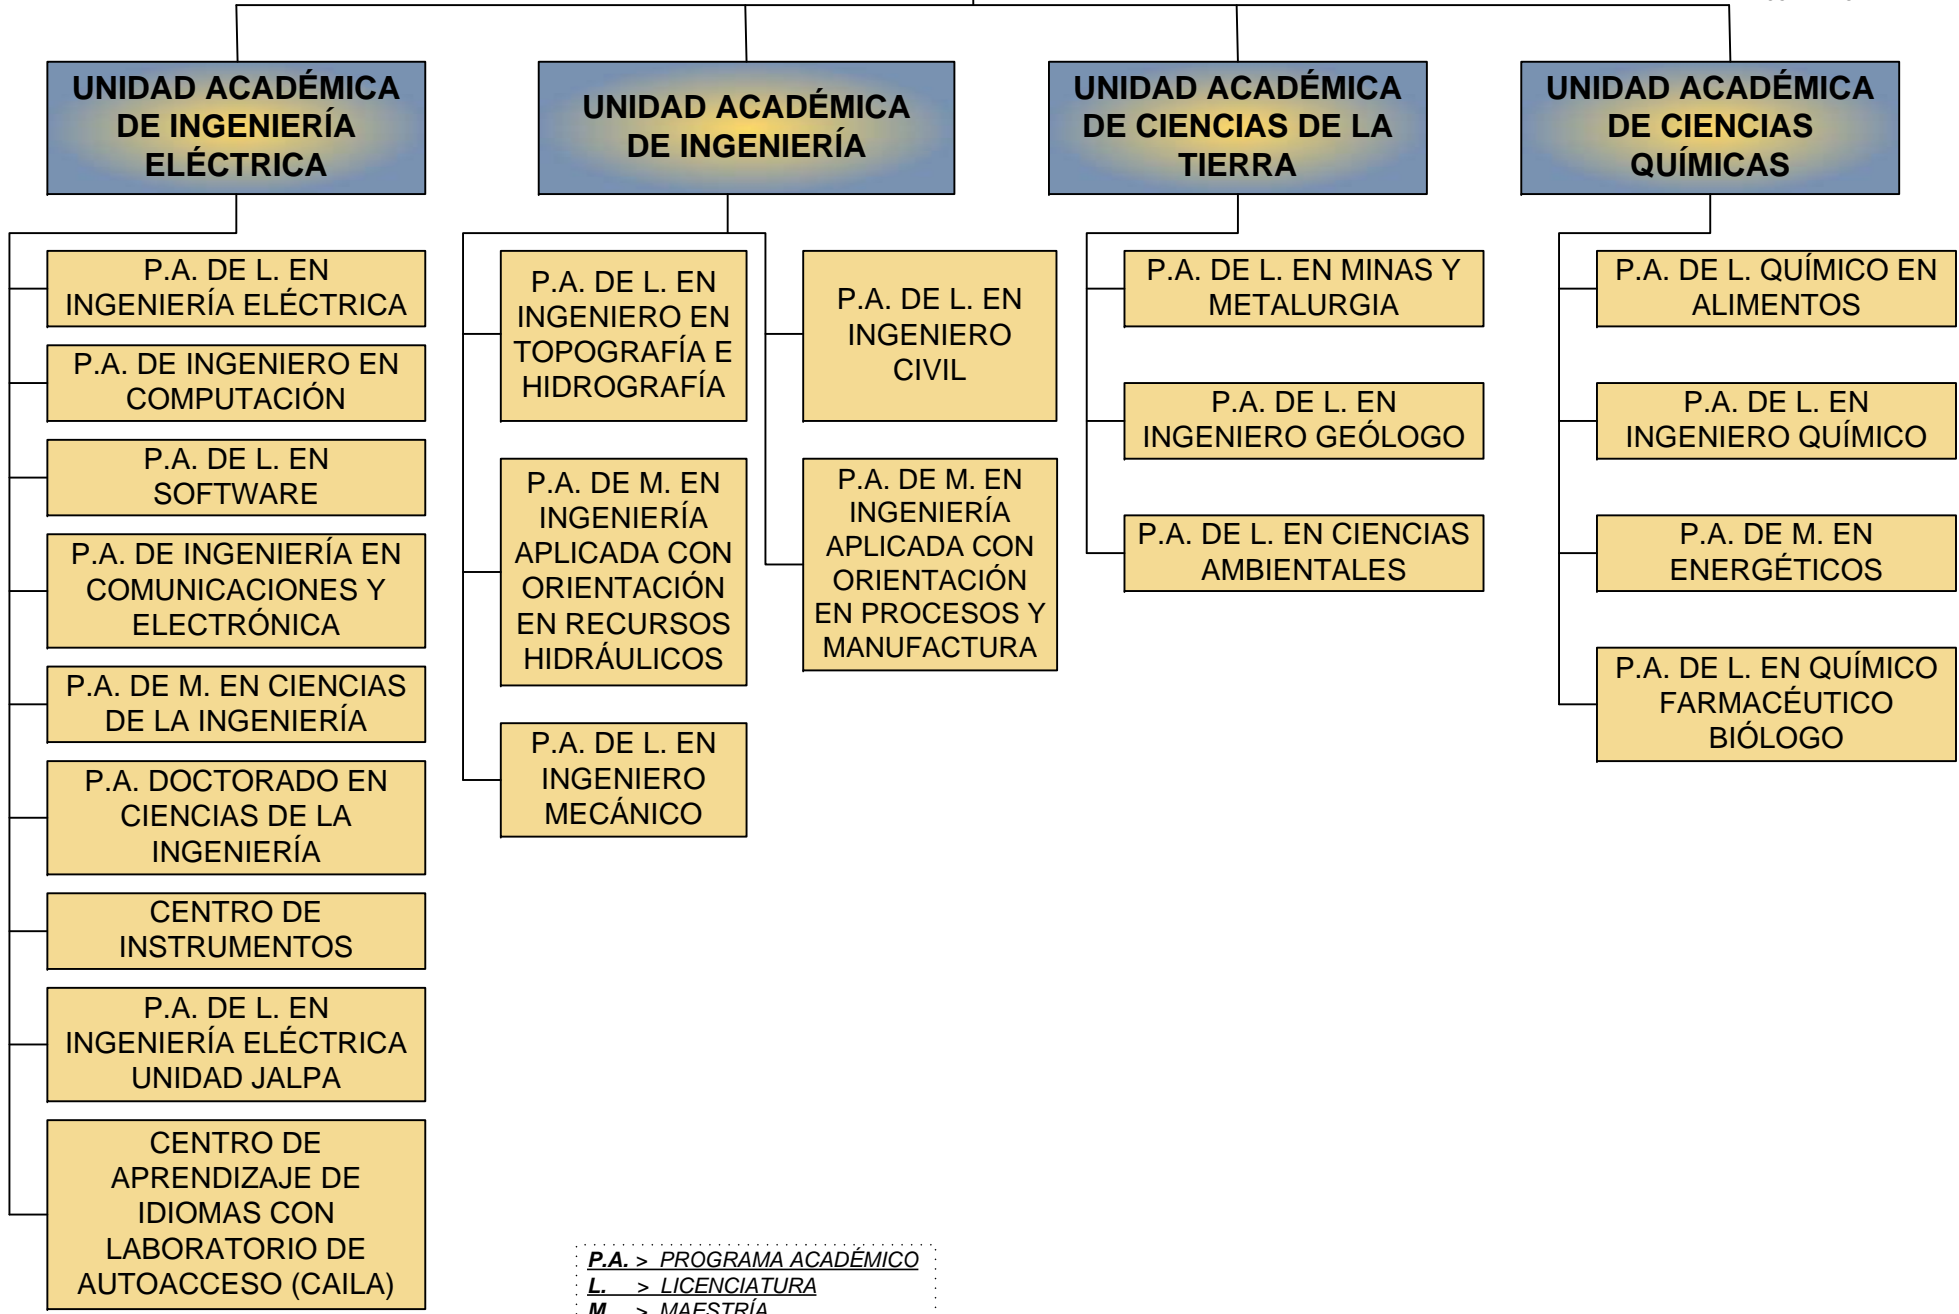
UNIDAD ACADÉMICA DE INGENIERÍA ELÉCTRICA

P.A. DE L. EN INGENIERÍA ELÉCTRICA

P.A. DE INGENIERO EN COMPUTACIÓN

P.A. DE L. EN SOFTWARE

P.A. DE INGENIERÍA EN COMUNICACIONES Y ELECTRÓNICA

P.A. DE M. EN CIENCIAS DE LA INGENIERÍA

P.A. DOCTORADO EN CIENCIAS DE LA INGENIERÍA

CENTRO DE INSTRUMENTOS

P.A. DE L. EN INGENIERÍA ELÉCTRICA UNIDAD JALPA

CENTRO DE APRENDIZAJE DE IDIOMAS CON LABORATORIO DE AUTOACCESO (CAILA)

UNIDAD ACADÉMICA DE INGENIERÍA

P.A. DE L. EN INGENIERO EN TOPOGRAFÍA E HIDROGRAFÍA

P.A. DE M. EN INGENIERÍA APLICADA CON ORIENTACIÓN EN RECURSOS HIDRÁULICOS

P.A. DE L. EN INGENIERO MECÁNICO

P.A. DE L. EN INGENIERO CIVIL

P.A. DE M. EN INGENIERÍA APLICADA CON ORIENTACIÓN EN PROCESOS Y MANUFACTURA

UNIDAD ACADÉMICA DE CIENCIAS DE LA TIERRA

P.A. DE L. EN MINAS Y METALURGIA

P.A. DE L. EN INGENIERO GEÓLOGO

P.A. DE L. EN CIENCIAS AMBIENTALES

UNIDAD ACADÉMICA DE CIENCIAS QUÍMICAS

P.A. DE L. QUÍMICO EN ALIMENTOS

P.A. DE L. EN INGENIERO QUÍMICO

P.A. DE M. EN ENERGÉTICOS

P.A. DE L. EN QUÍMICO FARMACÉUTICO BIÓLOGO

P.A. > PROGRAMA ACADÉMICO
L. > LICENCIATURA
M. > MAESTRÍA